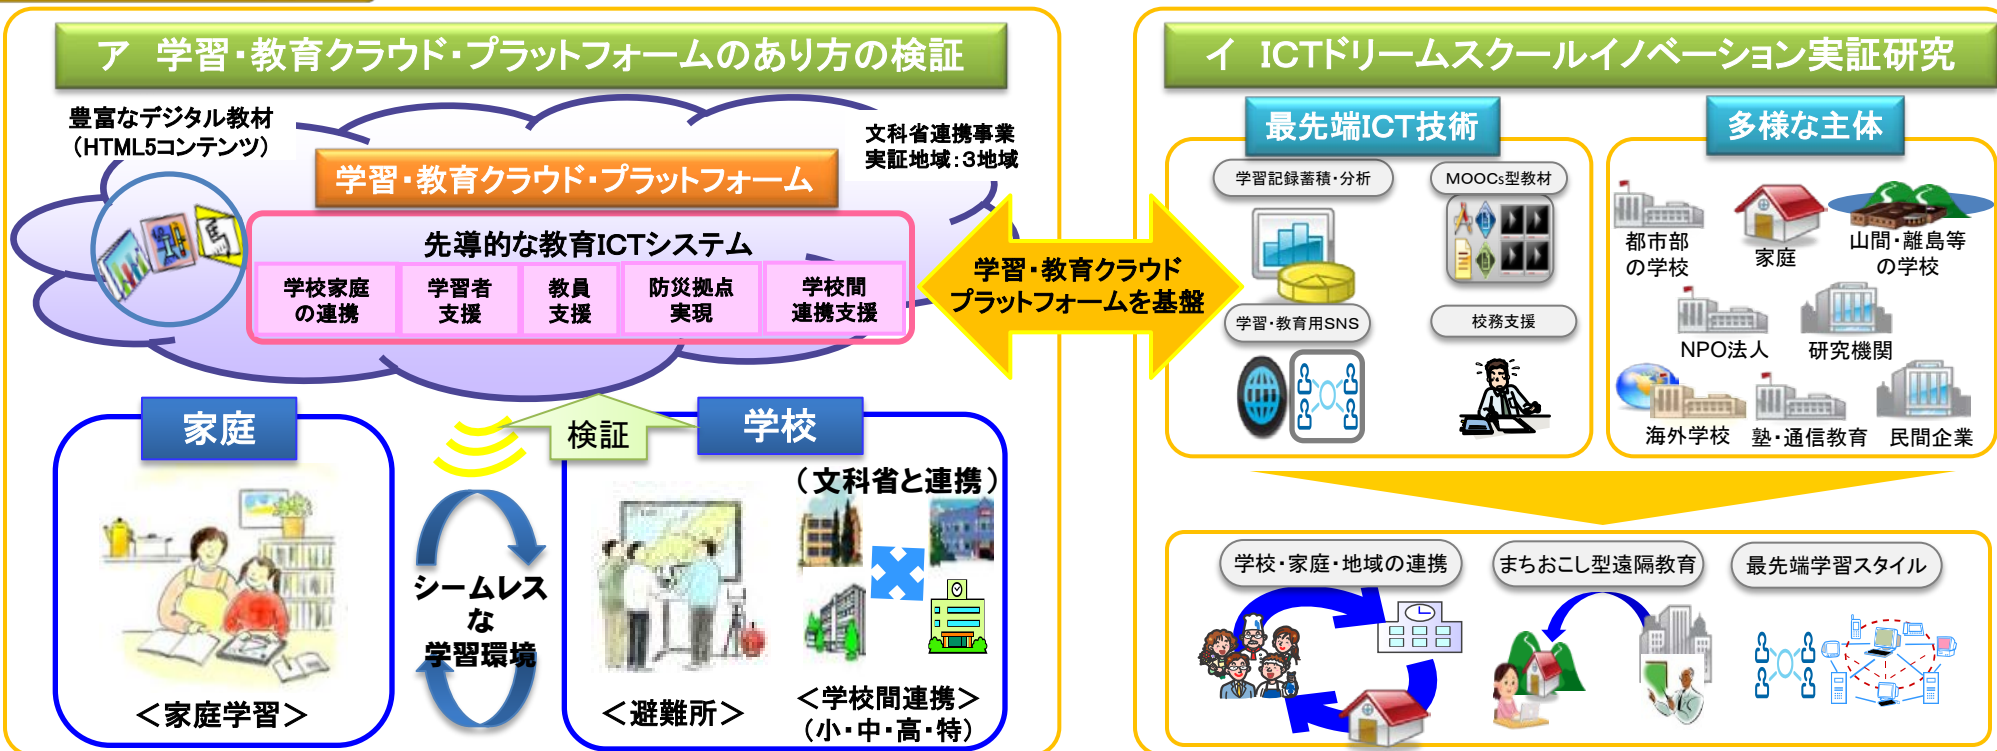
ア　学習・教育クラウド・プラットフォームのあり方の検証

豊富なデジタル教材（HTML5コンテンツ）

文科省連携事業
実証地域：3地域

学習・教育クラウド・プラットフォーム

先導的な教育ICTシステム

学校家庭の連携
学習者支援
教員支援
防災拠点実現
学校間連携支援

学習・教育クラウドプラットフォームを基盤

家庭
検証
学校

シームレスな学習環境

（文科省と連携）

＜家庭学習＞
＜避難所＞
＜学校間連携＞（小・中・高・特）

イ　ICTドリームスクールイノベーション実証研究

最先端ICT技術
多様な主体

学習記録蓄積・分析
MOOCs型教材
学習・教育用SNS
校務支援

都市部の学校
家庭
山間・離島等の学校
NPO法人
研究機関
海外学校
塾・通信教育
民間企業

学校・家庭・地域の連携
まちおこし型遠隔教育
最先端学習スタイル